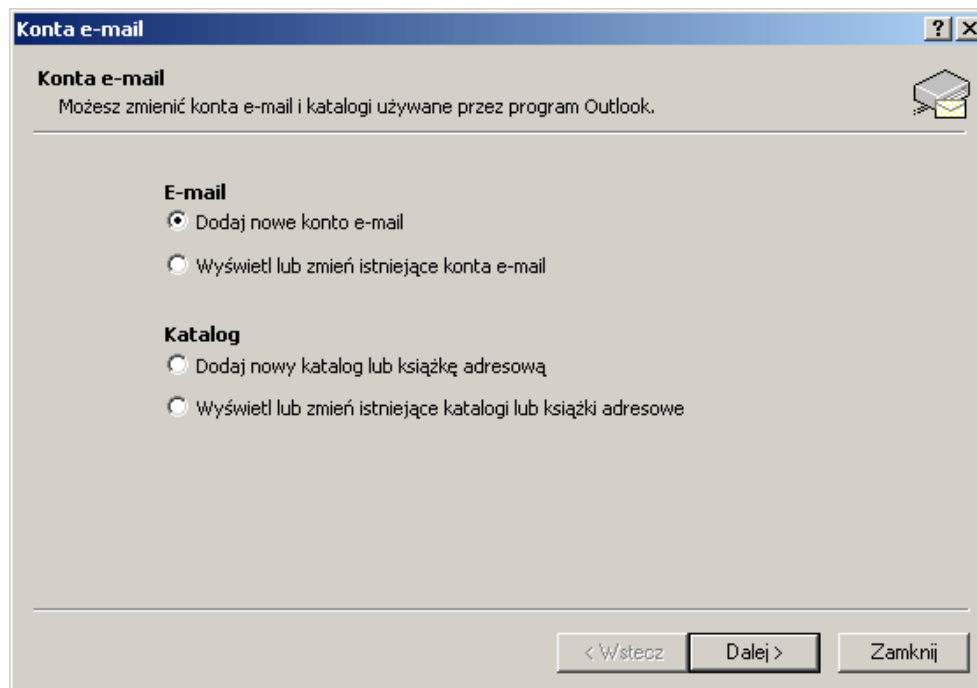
Konta e-mail

?

Konta e-mail
Możesz zmienić konta e-mail i katalogi używane przez program Outlook.

E-mail
Dodaj nowe konto e-mail
Wyświetl lub zmień istniejące konta e-mail

Katalog
Dodaj nowy katalog lub książkę adresową
Wyświetl lub zmień istniejące katalogi lub książki adresowe

< Wstecz
Dalej >
Zamknij